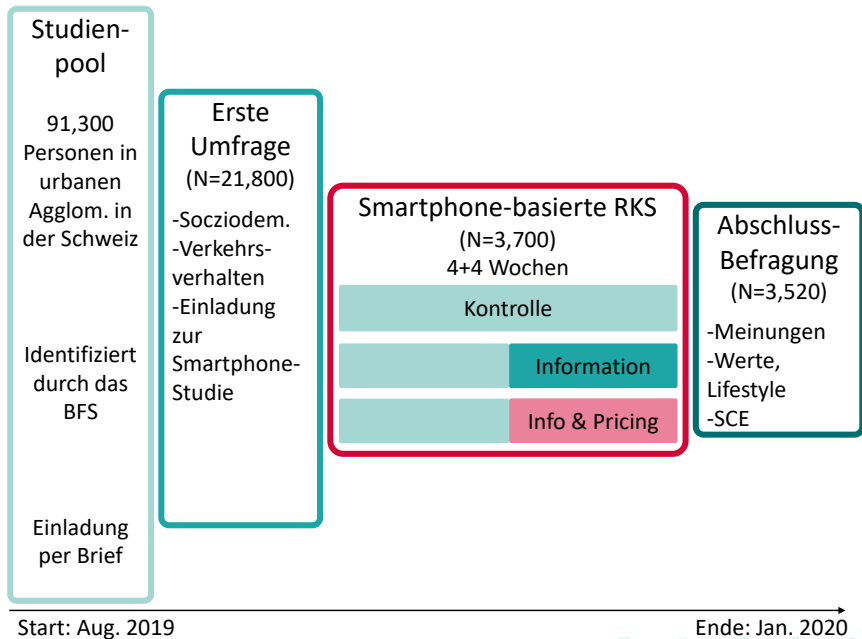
Studienpool

91,300 Personen in urbanen Agglom. in der Schweiz

Identifiziert durch das BFS

Einladung per Brief

Erste Umfrage
(N=21,800)

-Socziodem.
-Verkehrsverhalten
-Einladung zur Smartphone-Studie

Smartphone-basierte RKS
(N=3,700)
4+4 Wochen

Kontrolle

Information

Info & Pricing

Abschluss-Befragung
(N=3,520)

-Meinungen
-Werte, Lifestyle
-SCE

Start: Aug. 2019

Ende: Jan. 2020